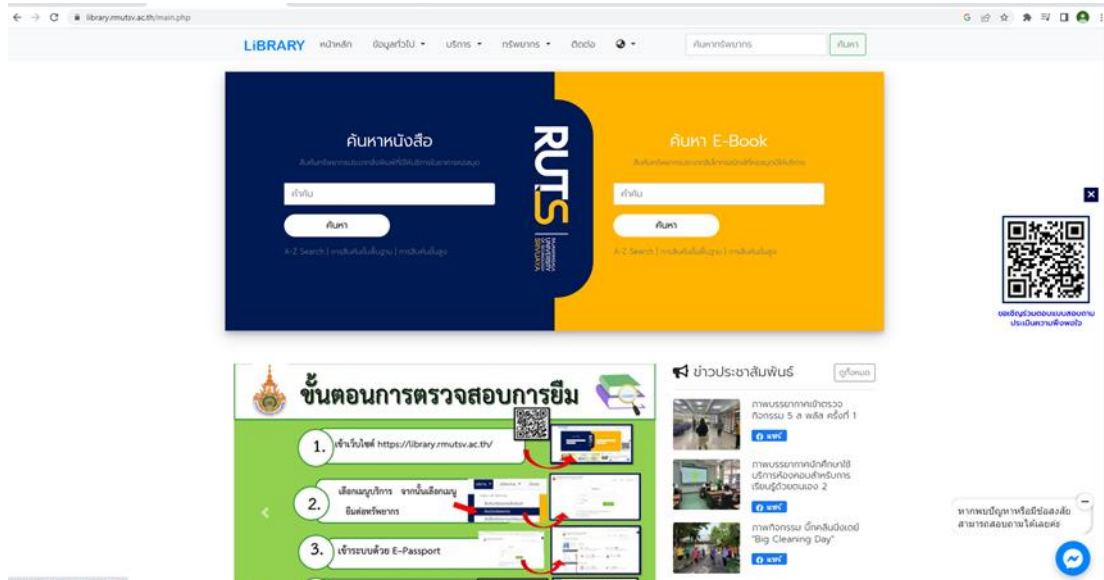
library.rmutsv.ac.th/main.php

LiBRARY หน้าหลัก ข้อมูลทั่วไป บริการ ทรัพยากร ติดต่อ

ค้นหาทรัพยากร ค้นหา

ค้นหาหนังสือ

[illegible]

คำค้น

ค้นหา

A-Z Search | การสืบค้นขั้นพื้นฐาน | การสืบค้นขั้นสูง

RUTS

ค้นหา E-Book

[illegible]

คำค้น

ค้นหา

A-Z Search | การสืบค้นขั้นพื้นฐาน | การสืบค้นขั้นสูง

ขอเชิญร่วมตอบแบบสอบถามประเมินความพึงพอใจ

ขั้นตอนการตรวจสอบการยืม

1. เข้าเว็บไซต์ https://library.rmutsv.ac.th/

2. เลือกเมนูบริการ จากนั้นเลือกเมนู ยืมต่อทรัพยากร

3. เข้าระบบด้วย E-Passport

ข่าวประชาสัมพันธ์ ดูทั้งหมด

ภาพบรรยากาศเข้าตรวจกิจกรรม 5 ส พลัส ครั้งที่ 1

แชร์

ภาพบรรยากาศนักศึกษาใช้บริการห้องคอมสำหรับการเรียนรู้ด้วยตนเอง 2

แชร์

ภาพกิจกรรม บิ๊กคลีนนิ่งเดย์ "Big Cleaning Day"

แชร์

หากพบปัญหาหรือมีข้อสงสัย สามารถสอบถามได้เลยค่ะ